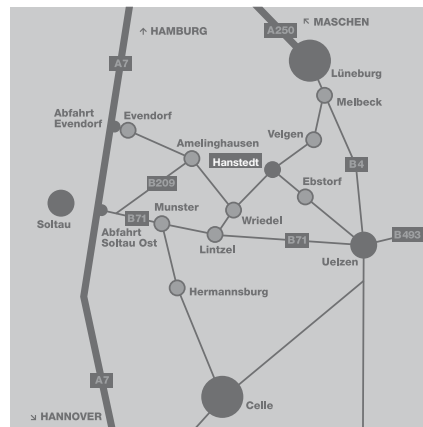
↑ HAMBURG

↖ MASCHEN

A250

A7

Lüneburg

Melbeck

Abfahrt Evendorf

Evendorf

Amelinghausen

Velgen

Hanstedt

B4

Ebstorf

B209

Soltau

Munster

Wriedel

Abfahrt Soltau Ost

B71

Lintzel

B71

B493

Uelzen

Hermannsburg

A7

↘ HANNOVER

Celle